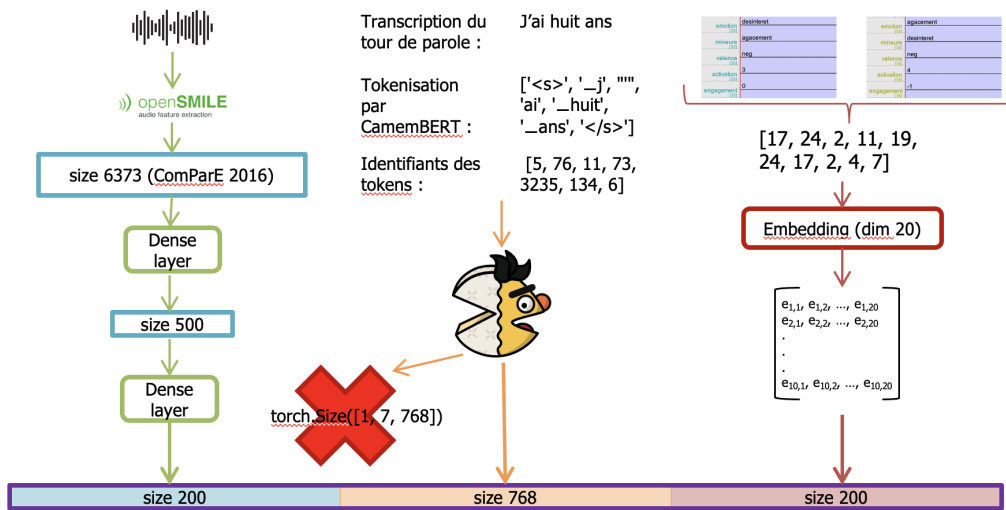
openSMILE
audio feature extraction

size 6373 (ComParE 2016)

Dense layer

size 500

Dense layer

Transcription du tour de parole : J'ai huit ans

Tokenisation par CamemBERT : ['<s>', '_j', "'", 'ai', '_huit', '_ans', '</s>']

Identifiants des tokens : [5, 76, 11, 73, 3235, 134, 6]

torch.Size([1, 7, 768])

| emotion | desinteret |
|---|---|
| mineure | agacement |
| valence | neg |
| activation | 3 |
| engagement | 0 |

| emotion | agacement |
|---|---|
| mineure | desinteret |
| valence | neg |
| activation | 4 |
| engagement | -1 |

[17, 24, 2, 11, 19, 24, 17, 2, 4, 7]

Embedding (dim 20)

$\begin{bmatrix} e_{1,1}, e_{1,2}, \dots, e_{1,20} \\ e_{2,1}, e_{2,2}, \dots, e_{2,20} \\ . \\ . \\ . \\ e_{10,1}, e_{10,2}, \dots, e_{10,20} \end{bmatrix}$

| size 200 | size 768 | size 200 |
|---|---|---|